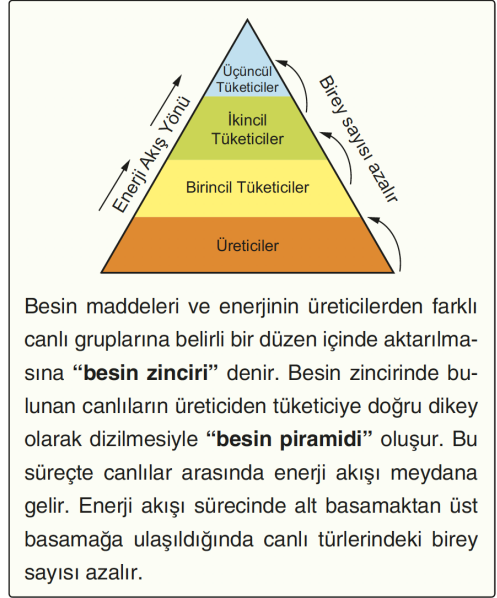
Üçüncül Tüketiciler

İkincil Tüketiciler

Birincil Tüketiciler

Üreticiler

Enerji Akış Yönü

Birey sayısı azalır

Besin maddeleri ve enerjinin üreticilerden farklı canlı gruplarına belirli bir düzen içinde aktarılmasına **“besin zinciri”** denir. Besin zincirinde bulunan canlıların üreticiden tüketiciye doğru dikey olarak dizilmesiyle **“besin piramidi”** oluşur. Bu süreçte canlılar arasında enerji akışı meydana gelir. Enerji akışı sürecinde alt basamaktan üst basamağa ulaşıldığında canlı türlerindeki birey sayısı azalır.